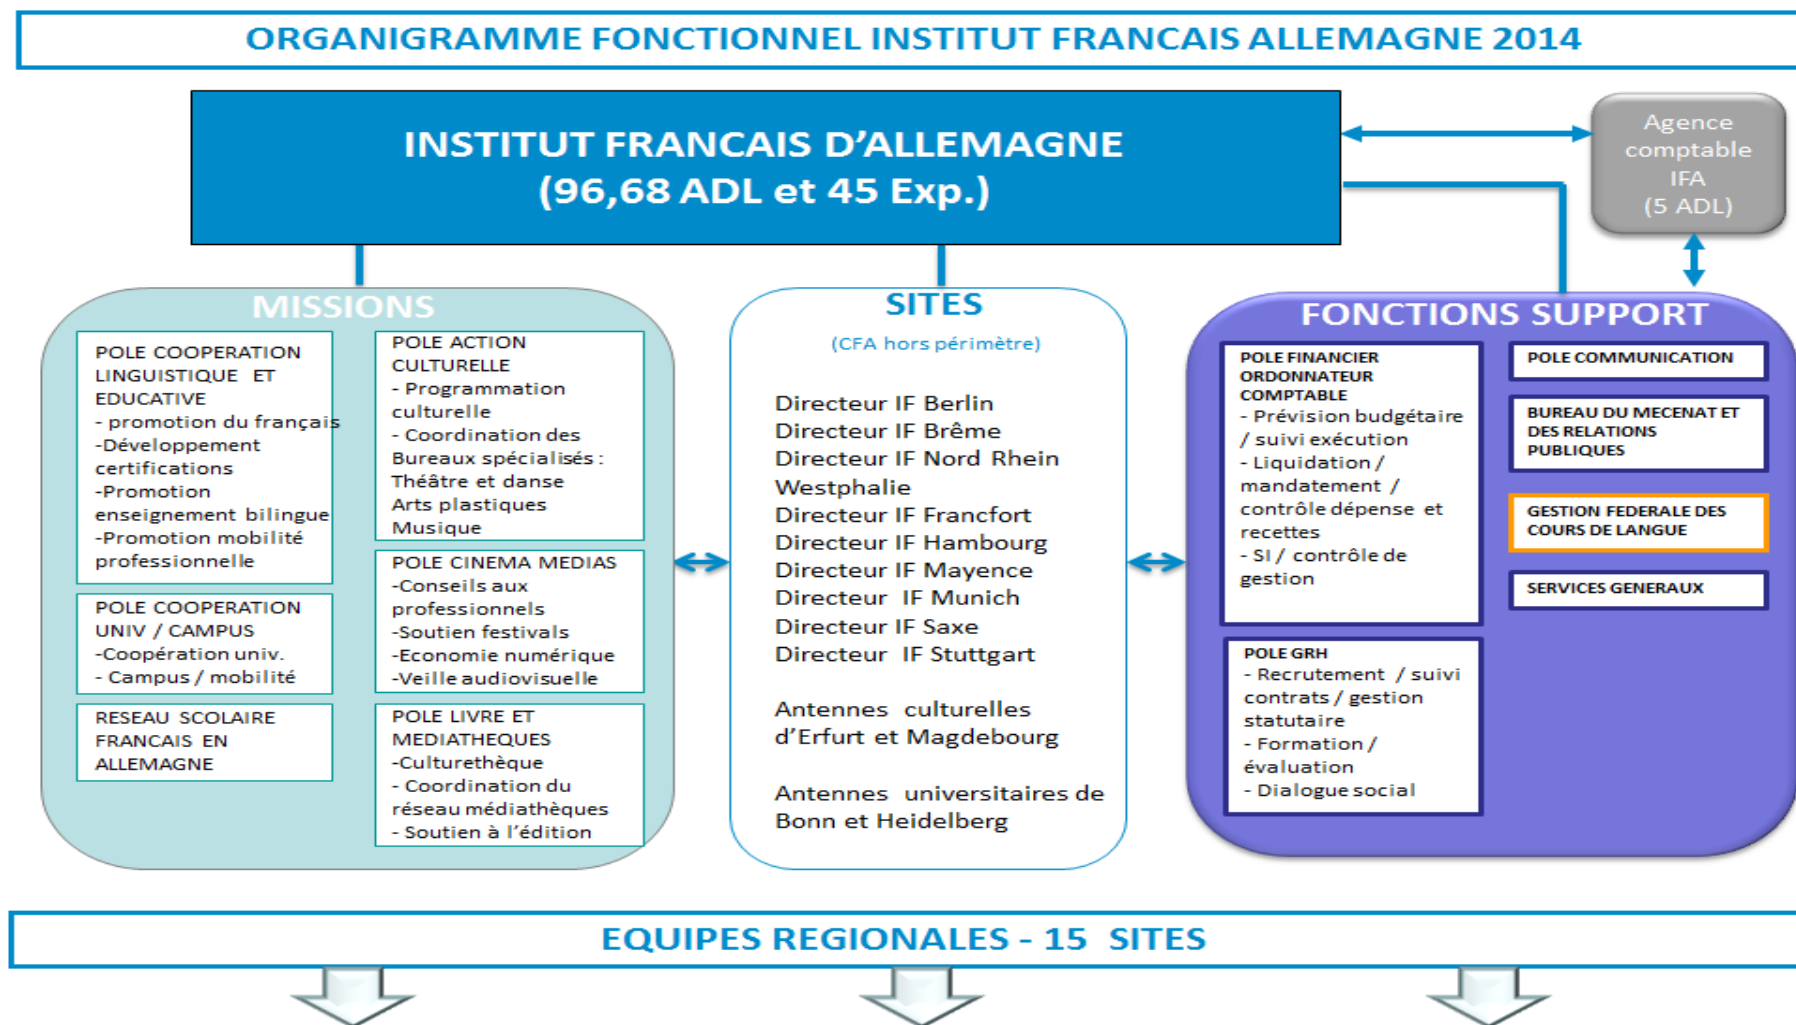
ORGANIGRAMME FONCTIONNEL INSTITUT FRANCAIS ALLEMAGNE 2014

INSTITUT FRANCAIS D'ALLEMAGNE
(96,68 ADL et 45 Exp.)

Agence comptable IFA (5 ADL)

MISSIONS

POLE COOPERATION LINGUISTIQUE ET EDUCATIVE
- promotion du français
-Développement certifications
-Promotion enseignement bilingue
-Promotion mobilité professionnelle

POLE COOPERATION UNIV / CAMPUS
-Coopération univ.
- Campus / mobilité

RESEAU SCOLAIRE FRANCAIS EN ALLEMAGNE

POLE ACTION CULTURELLE
- Programmation culturelle
- Coordination des Bureaux spécialisés :
Théâtre et danse
Arts plastiques
Musique

POLE CINEMA MEDIAS
-Conseils aux professionnels
-Soutien festivals
-Economie numérique
-Veille audiovisuelle

POLE LIVRE ET MEDIATHEQUES
-Culturethèque
- Coordination du réseau médiathèques
- Soutien à l'édition

SITES
(CFA hors périmètre)

Directeur IF Berlin
Directeur IF Brême
Directeur IF Nord Rhein Westphalie
Directeur IF Francfort
Directeur IF Hambourg
Directeur IF Mayence
Directeur IF Munich
Directeur IF Saxe
Directeur IF Stuttgart

Antennes culturelles d'Erfurt et Magdebourg

Antennes universitaires de Bonn et Heidelberg

FONCTIONS SUPPORT

POLE FINANCIER ORDONNATEUR COMPTABLE
- Prévision budgétaire / suivi exécution
- Liquidation / mandatement / contrôle dépense et recettes
- SI / contrôle de gestion

POLE GRH
- Recrutement / suivi contrats / gestion statutaire
- Formation / évaluation
- Dialogue social

POLE COMMUNICATION

BUREAU DU MECENAT ET DES RELATIONS PUBLIQUES

GESTION FEDERALE DES COURS DE LANGUE

SERVICES GENERAUX

EQUIPES REGIONALES - 15 SITES